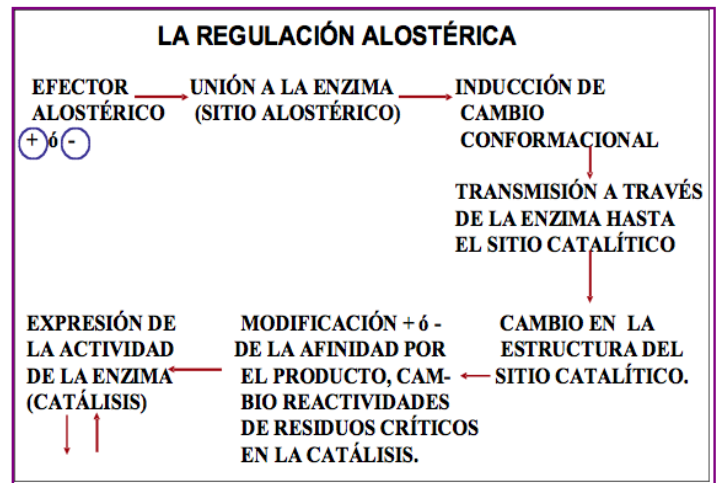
LA REGULACIÓN ALOSTÉRICA

EFECTOR ALOSTÉRICO
+ ó -

UNIÓN A LA ENZIMA (SITIO ALOSTÉRICO)

INDUCCIÓN DE CAMBIO CONFORMACIONAL

TRANSMISIÓN A TRAVÉS DE LA ENZIMA HASTA EL SITIO CATALÍTICO

CAMBIO EN LA ESTRUCTURA DEL SITIO CATALÍTICO.

MODIFICACIÓN + ó - DE LA AFINIDAD POR EL PRODUCTO, CAMBIO REACTIVIDADES DE RESIDUOS CRÍTICOS EN LA CATÁLISIS.

EXPRESIÓN DE LA ACTIVIDAD DE LA ENZIMA (CATÁLISIS)